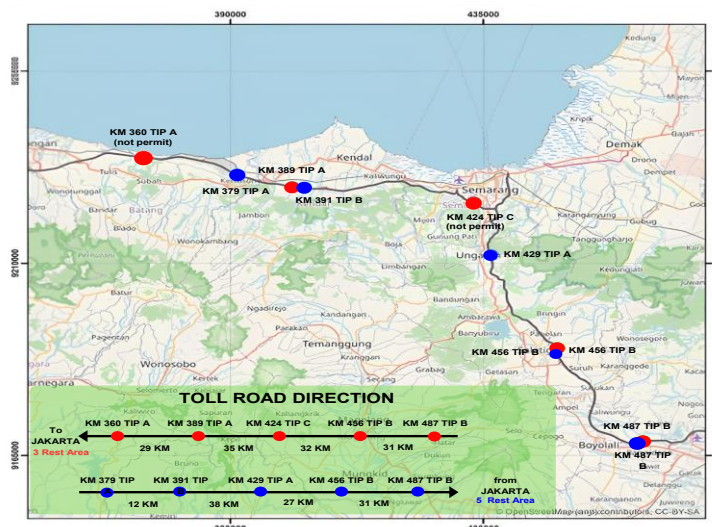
390000
435000
9255000
9210000
9165000

KM 360 TIP A (not permit)
KM 389 TIP A
KM 379 TIP A
KM 391 TIP B
KM 424 TIP C (not permit)
KM 429 TIP A
KM 456 TIP B
KM 456 TIP B
KM 487 TIP B
KM 487 TIP B

Kendal
Semarang
Demak
Batang
Subah
Ungaran
Temanggung
Wonosobo
Boyolali
Banyubiru
Gunung Pati
Bandungan
Weleri
Kudus
Kedung
Jepara

TOLL ROAD DIRECTION

To JAKARTA
3 Rest Area
KM 360 TIP A
KM 389 TIP A
KM 424 TIP C
KM 456 TIP B
KM 487 TIP B
29 KM
35 KM
32 KM
31 KM

KM 379 TIP
KM 391 TIP
KM 429 TIP A
KM 456 TIP B
KM 487 TIP B
12 KM
38 KM
27 KM
31 KM
from JAKARTA
5 Rest Area

© OpenStreetMap (and) contributors, CC-BY-SA